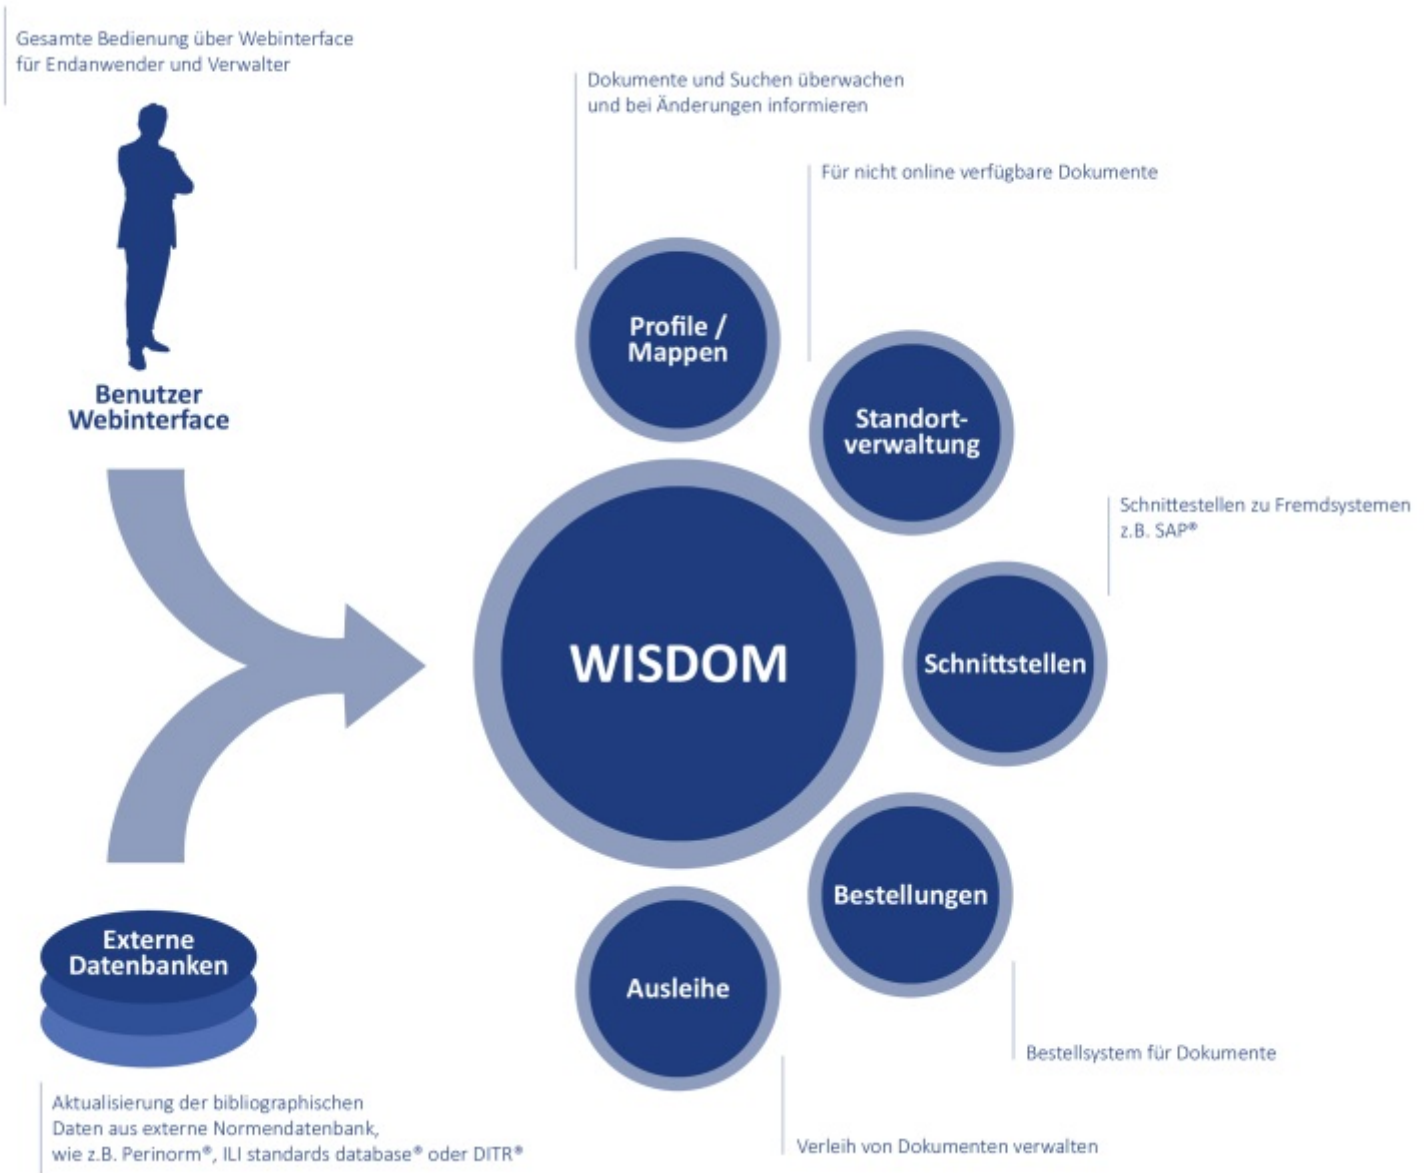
Gesamte Bedienung über Webinterface für Endanwender und Verwalter

Benutzer Webinterface

Dokumente und Suchen überwachen und bei Änderungen informieren

Für nicht online verfügbare Dokumente

Profile / Mappen

Standortverwaltung

Schnittestellen zu Fremdsystemen z.B. SAP®

WISDOM

Schnittstellen

Bestellungen

Ausleihe

Externe Datenbanken

Bestellsystem für Dokumente

Aktualisierung der bibliographischen Daten aus externe Normendatenbank, wie z.B. Perinorm®, ILI standards database® oder DITR®

Verleih von Dokumenten verwalten